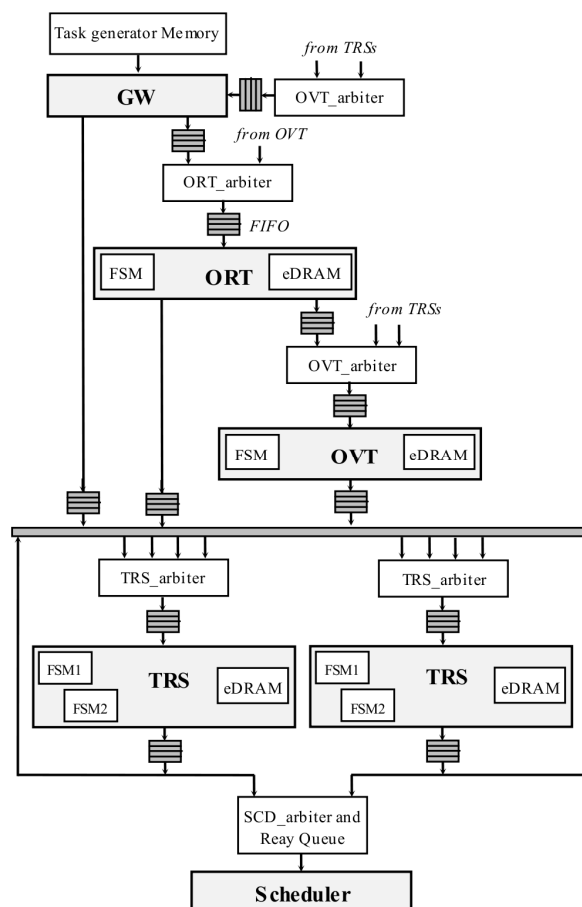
Task generator Memory

from TRSs

GW

OVT_arbiter

from OVT

ORT_arbiter

FIFO

FSM

ORT

eDRAM

from TRSs

OVT_arbiter

FSM

OVT

eDRAM

TRS_arbiter

TRS_arbiter

FSM1

FSM2

TRS

eDRAM

FSM1

FSM2

TRS

eDRAM

SCD_arbiter and Reay Queue

Scheduler